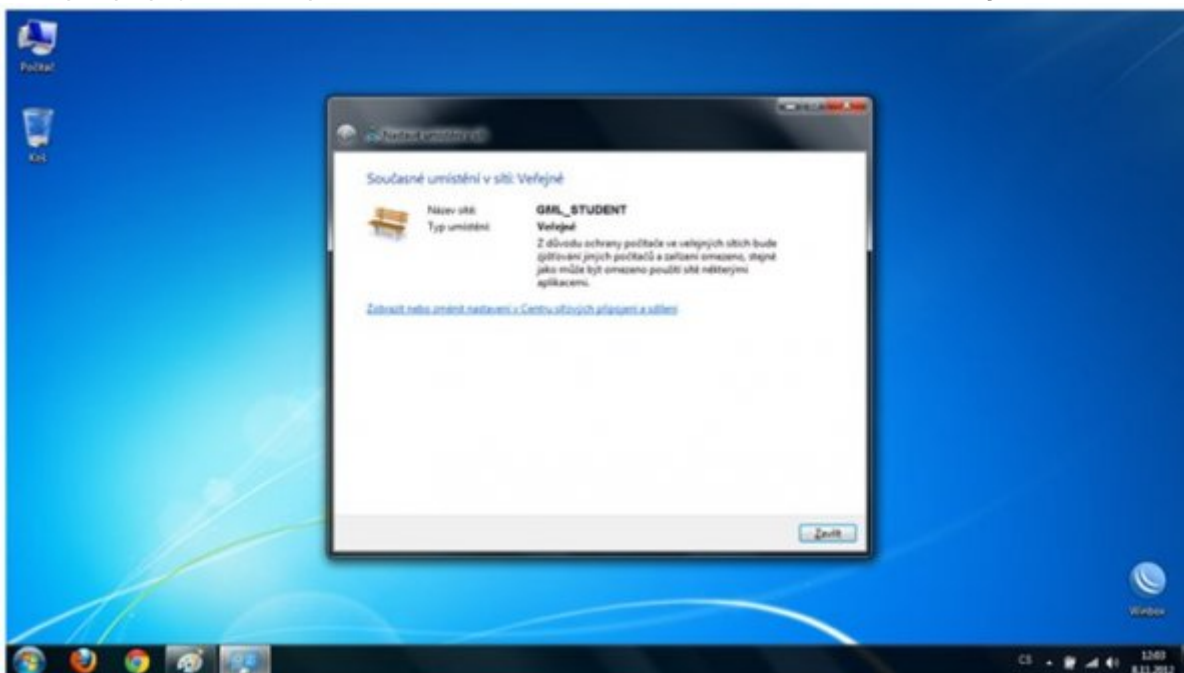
Počítač

Koš

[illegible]

Současné umístění v síti: Veřejné

Název sítě: GML_STUDENT

Typ umístění: Veřejné

Z důvodu ochrany počítače ve veřejných sítích bude zjišťování jiných počítačů a zařízení omezeno, stejně jako může být omezeno použití sítě některými aplikacemi.

Zobrazit nebo změnit nastavení v Centru síťových připojení a sdílení

Zavřít

Winbox

CS

12:03

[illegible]